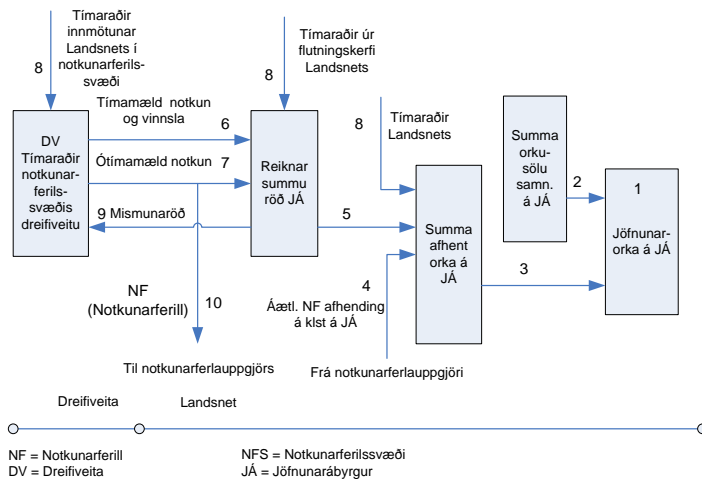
8

Tímaraðir innmötunar Landsnets í notkunarferilssvæði

8

Tímaraðir úr flutningskerfi Landsnets

DV Tímaraðir notkunarferilssvæðis dreifiveitu

Tímamæld notkun og vinnsla

6

Ótímamæld notkun

7

Reiknar summuröð JÁ

8

Tímaraðir Landsnets

Summa orkusölu samn. á JÁ

2

1

Jöfnunarorka á JÁ

9 Mismunaröð

5

Summa afhent orka á JÁ

4

Áætl. NF afhending á klst á JÁ

3

NF (Notkunarferill)

10

Til notkunarferlauppgjörs

Frá notkunarferlauppgjöri

Dreifiveita

Landsnet

NF = Notkunarferill
DV = Dreifiveita

NFS = Notkunarferilssvæði
JÁ = Jöfnunarábyrgur